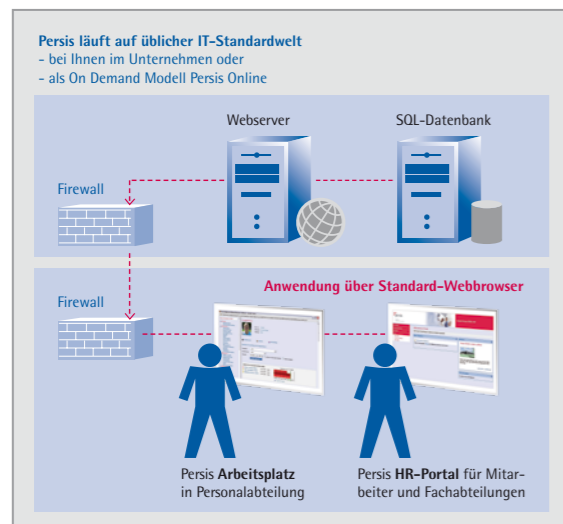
Persis läuft auf üblicher IT-Standardwelt
- bei Ihnen im Unternehmen oder
- als On Demand Modell Persis Online

Webserver

SQL-Datenbank

Firewall

Firewall

Anwendung über Standard-Webbrowser

Persis **Arbeitsplatz** in Personalabteilung

Persis **HR-Portal** für Mitarbeiter und Fachabteilungen